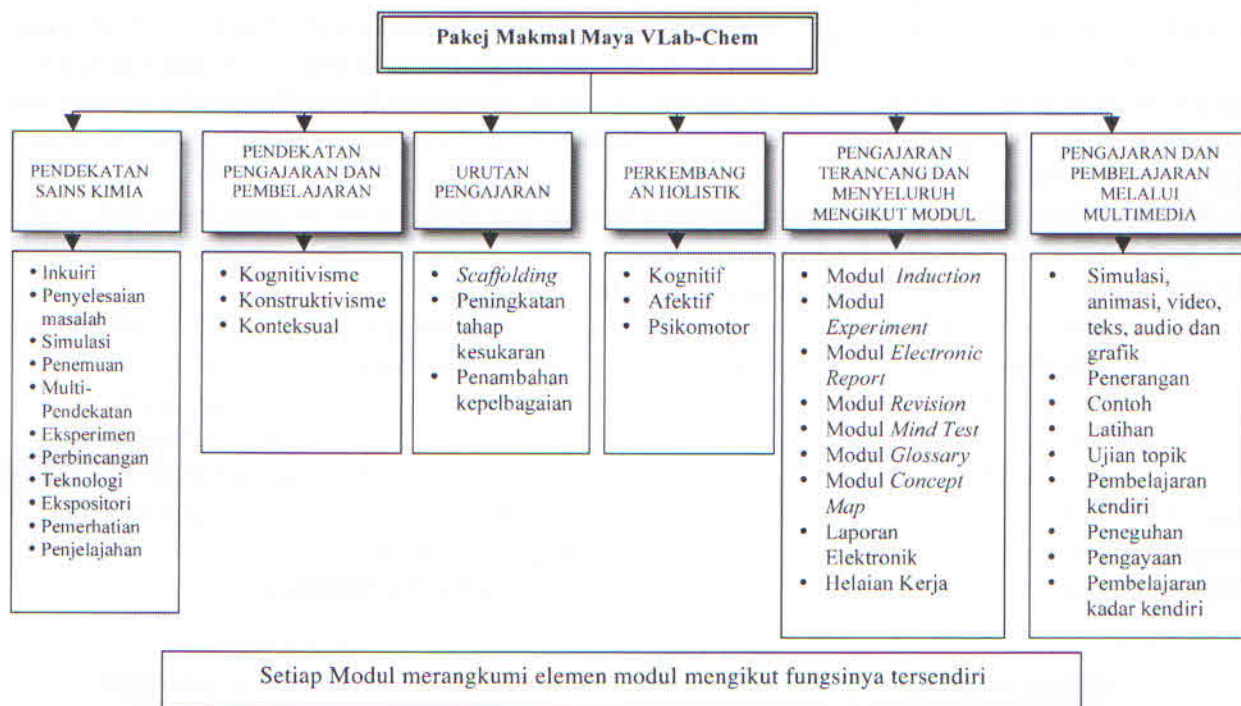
Pakej Makmal Maya VLab-Chem

PENDEKATAN SAINS KIMIA

• Inkuiri
• Penyelesaian masalah
• Simulasi
• Penemuan
• Multi-Pendekatan
• Eksperimen
• Perbincangan
• Teknologi
• Ekspositori
• Pemerhatian
• Penjelajahan

PENDEKATAN PENGAJARAN DAN PEMBELAJARAN

• Kognitivisme
• Konstruktivisme
• Konteksual

URUTAN PENGAJARAN

• *Scaffolding*
• Peningkatan tahap kesukaran
• Penambahan kepelbagaian

PERKEMBANGAN HOLISTIK

• Kognitif
• Afektif
• Psikomotor

PENGAJARAN TERANCANG DAN MENYELURUH MENGIKUT MODUL

• Modul *Induction*
• Modul *Experiment*
• Modul *Electronic Report*
• Modul *Revision*
• Modul *Mind Test*
• Modul *Glossary*
• Modul *Concept Map*
• Laporan Elektronik
• Helaian Kerja

PENGAJARAN DAN PEMBELAJARAN MELALUI MULTIMEDIA

• Simulasi, animasi, video, teks, audio dan grafik
• Penerangan
• Contoh
• Latihan
• Ujian topik
• Pembelajaran kendiri
• Peneguhan
• Pengayaan
• Pembelajaran kadar kendiri

Setiap Modul merangkumi elemen modul mengikut fungsinya tersendiri